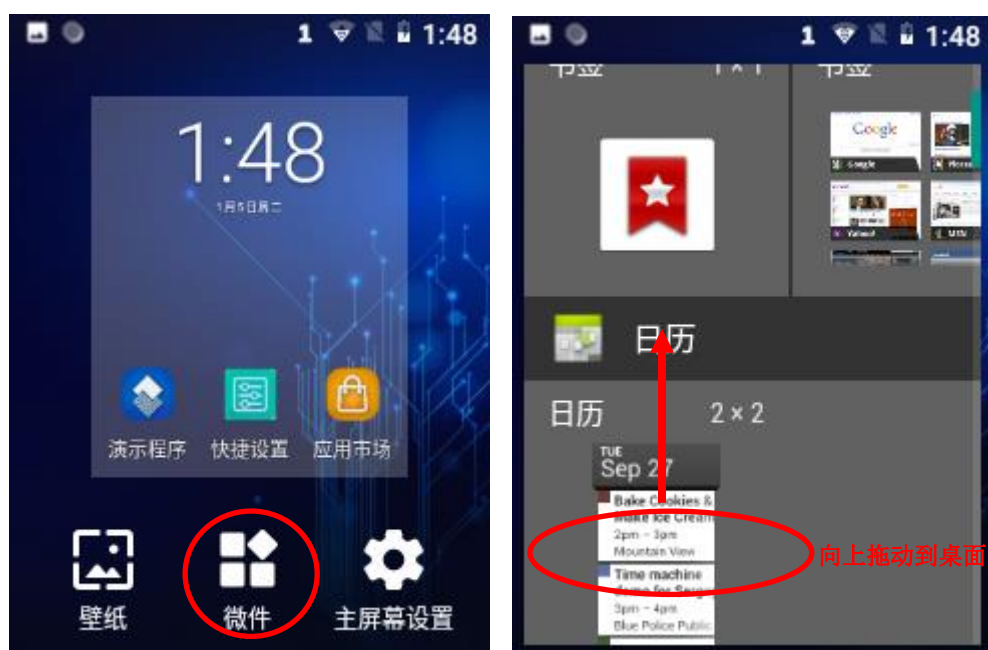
1 1:48

1:48

1月5日周二

演示程序 快捷设置 应用市场

壁纸 微件 主屏幕设置

1 1:48

书签 1 × 1 书签

Google

Google

Yahoo!

日历

日历 2 × 2

TUE
Sep 27

Bake Cookies &
Make Ice Cream
2pm – 3pm
Mountain View

Time machine
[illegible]
3pm – 4pm
Blue Police Public

向上拖动到桌面